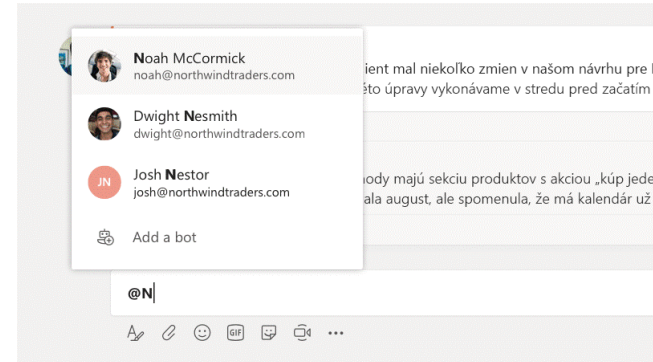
Noah McCormick
noah@northwindtraders.com

Dwight Nesmith
dwight@northwindtraders.com

JN
Josh Nestor
josh@northwindtraders.com

Add a bot

ient mal niekoľko zmien v našom návrhu pre
éto úpravy vykonávame v stredu pred začatím

ody majú sekciu produktov s akciou „kúp jede
ala august, ale spomenula, že má kalendár už

@N

GIF